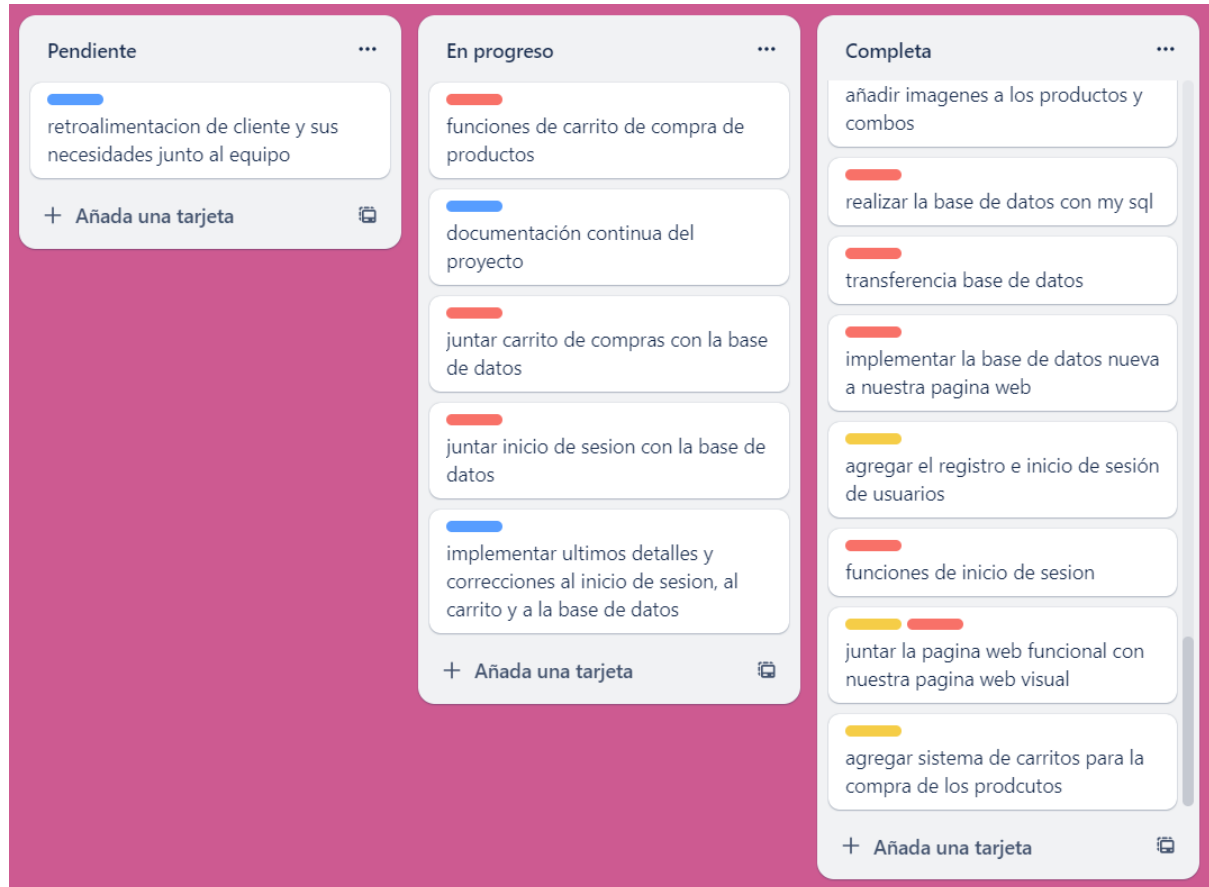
Pendiente ...

retroalimentacion de cliente y sus necesidades junto al equipo

+ Añada una tarjeta

En progreso ...

funciones de carrito de compra de productos

documentación continua del proyecto

juntar carrito de compras con la base de datos

juntar inicio de sesion con la base de datos

implementar ultimos detalles y correcciones al inicio de sesion, al carrito y a la base de datos

+ Añada una tarjeta

Completa ...

añadir imagenes a los productos y combos

realizar la base de datos con my sql

transferencia base de datos

implementar la base de datos nueva a nuestra pagina web

agregar el registro e inicio de sesión de usuarios

funciones de inicio de sesion

juntar la pagina web funcional con nuestra pagina web visual

agregar sistema de carritos para la compra de los prodcutos

+ Añada una tarjeta